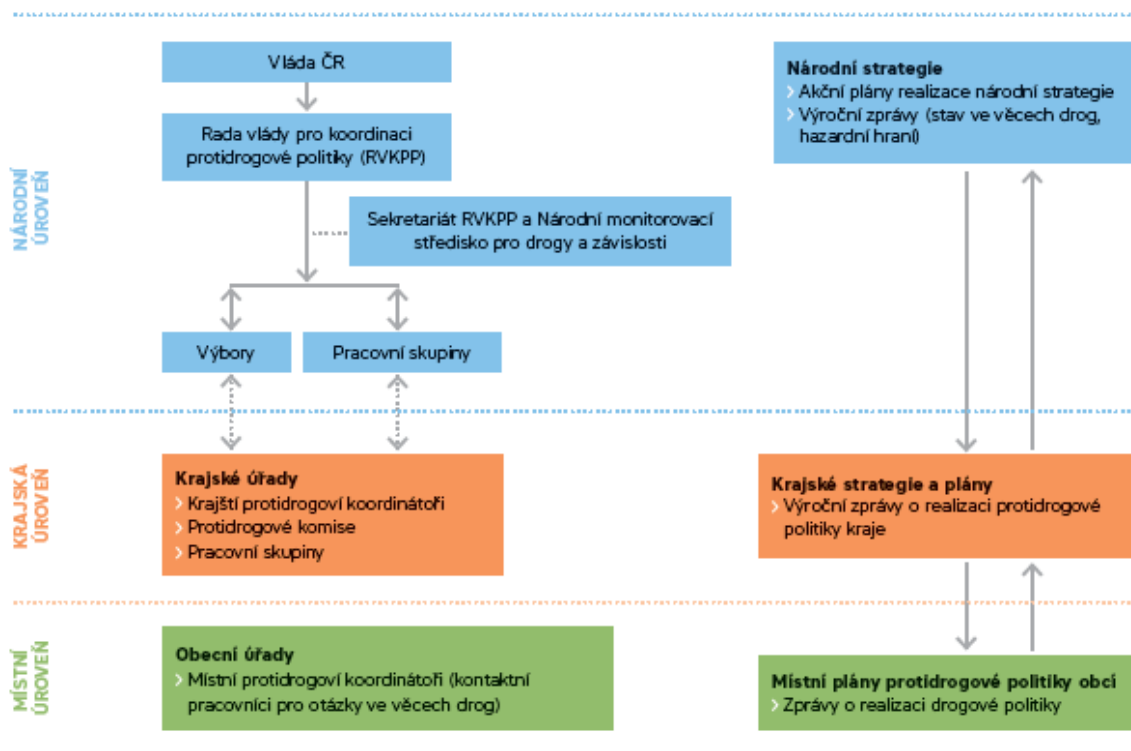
NÁRODNÍ ÚROVEŇ

Vláda ČR

Rada vlády pro koordinaci protidrogové politiky (RVKPP)

Sekretariát RVKPP a Národní monitorovací středisko pro drogy a závislosti

Výbory

Pracovní skupiny

Národní strategie
› Akční plány realizace národní strategie
› Výroční zprávy (stav ve věcech drog, hazardní hraní)

KRAJSKÁ ÚROVEŇ

Krajské úřady
› Krajští protidrogoví koordinátoři
› Protidrogové komise
› Pracovní skupiny

Krajské strategie a plány
› Výroční zprávy o realizaci protidrogové politiky kraje

MÍSTNÍ ÚROVEŇ

Obecní úřady
› Místní protidrogoví koordinátoři (kontaktní pracovníci pro otázky ve věcech drog)

Místní plány protidrogové politiky obcí
› Zprávy o realizaci drogové politiky